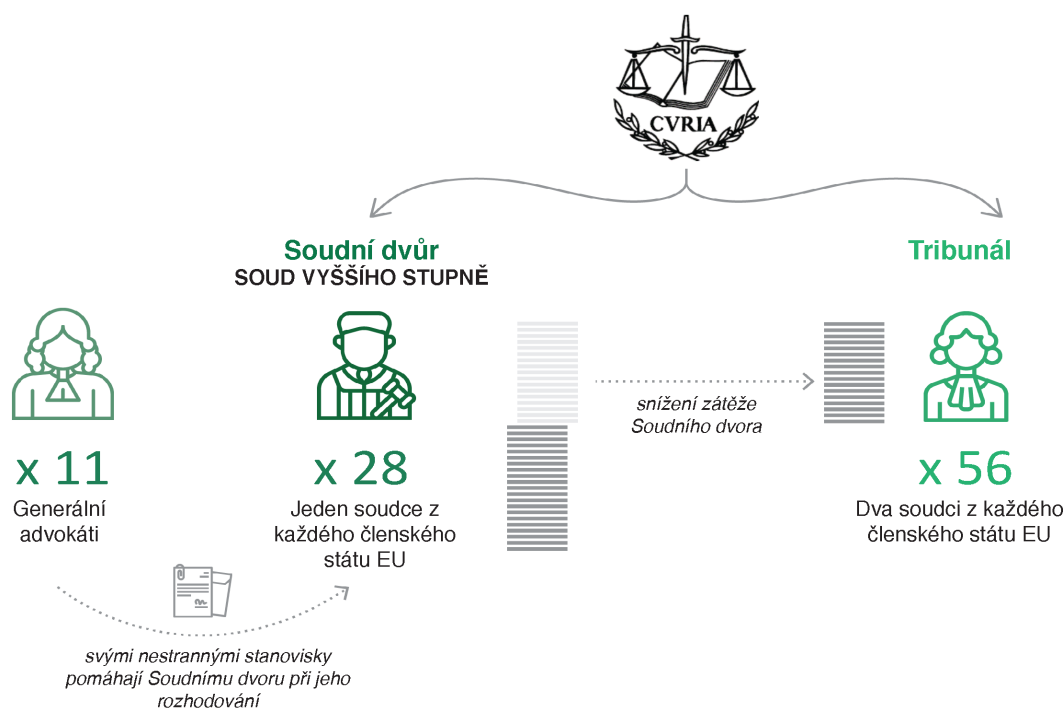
CVRIA

Soudní dvůr
SOUD VYŠŠÍHO STUPNĚ

Tribunál

x 11
Generální advokáti

x 28
Jeden soudce z každého členského státu EU

snížení zátěže Soudního dvora

x 56
Dva soudci z každého členského státu EU

svými nestrannými stanovisky pomáhají Soudnímu dvoru při jeho rozhodování